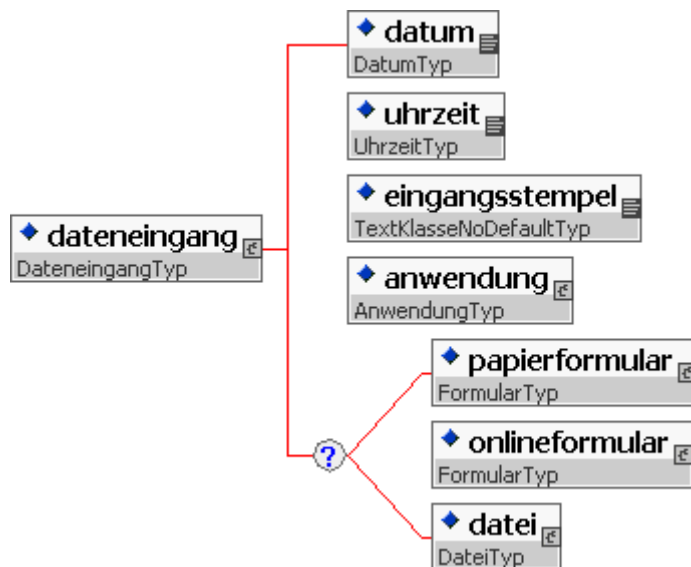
dateneingang
DateneingangTyp

datum
DatumTyp

uhrzeit
UhrzeitTyp

eingangsstempel
TextKlasseNoDefaultTyp

anwendung
AnwendungTyp

?

papierformular
FormularTyp

onlineformular
FormularTyp

datei
DateiTyp